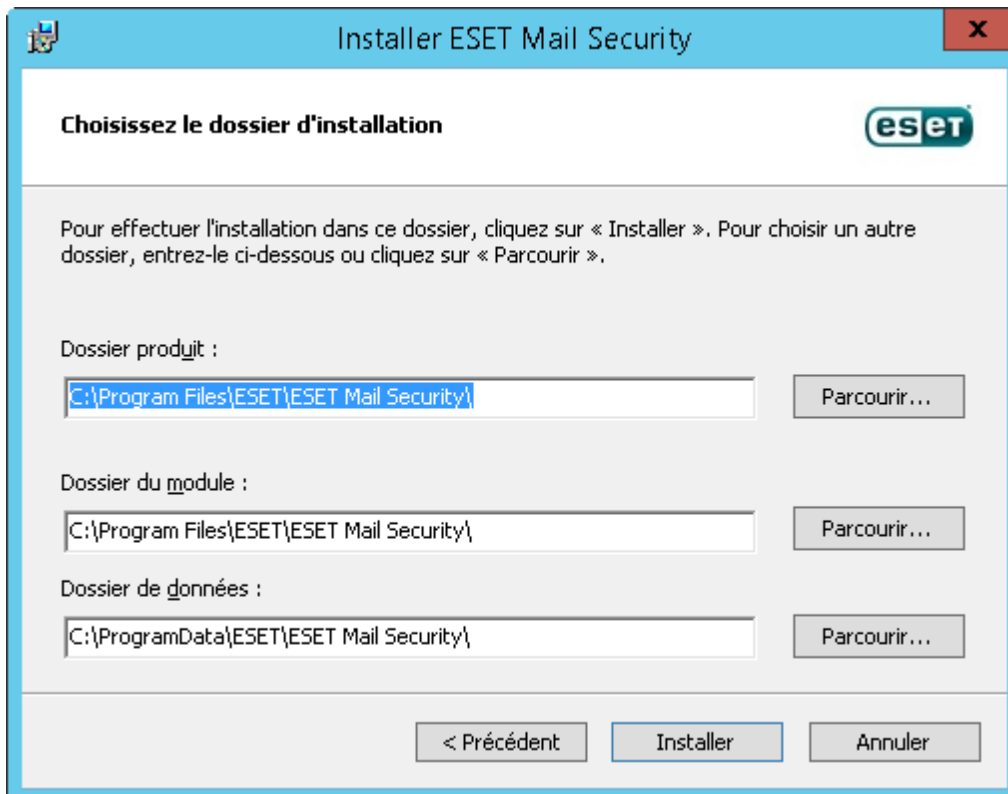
Installer ESET Mail Security

x

Choisissez le dossier d'installation

eset

Pour effectuer l'installation dans ce dossier, cliquez sur « Installer ». Pour choisir un autre dossier, entrez-le ci-dessous ou cliquez sur « Parcourir ».

Dossier produit :

C:\Program Files\ESET\ESET Mail Security\

Parcourir...

Dossier du module :

C:\Program Files\ESET\ESET Mail Security\

Parcourir...

Dossier de données :

C:\ProgramData\ESET\ESET Mail Security\

Parcourir...

< Précédent

Installer

Annuler